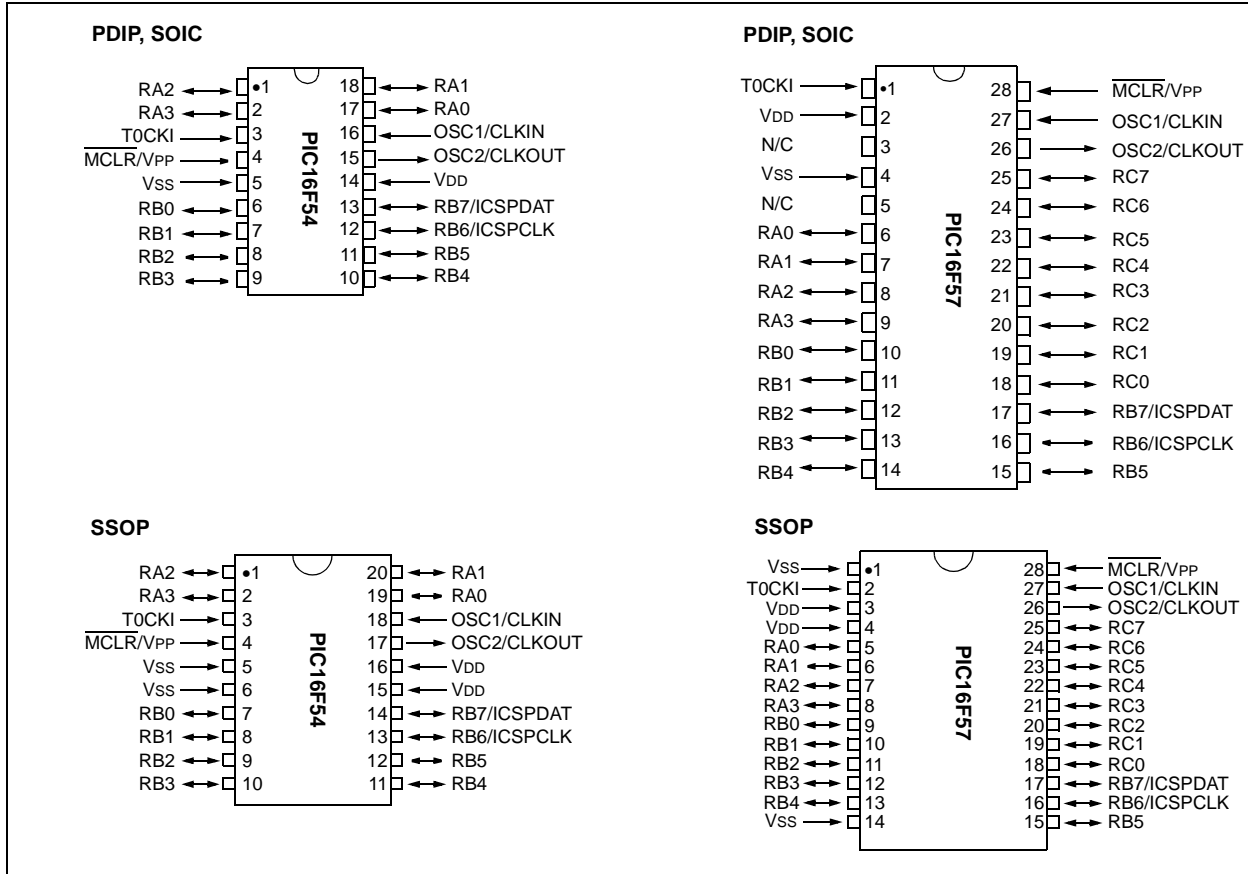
PDIP, SOIC

RA2 1 18 RA1
RA3 2 17 RA0
T0CKI 3 16 OSC1/CLKIN
$\overline{\text{MCLR}}$/VPP 4 15 OSC2/CLKOUT
VSS 5 14 VDD
RB0 6 13 RB7/ICSPDAT
RB1 7 12 RB6/ICSPCLK
RB2 8 11 RB5
RB3 9 10 RB4

PIC16F54

PDIP, SOIC

T0CKI 1 28 $\overline{\text{MCLR}}$/VPP
VDD 2 27 OSC1/CLKIN
N/C 3 26 OSC2/CLKOUT
VSS 4 25 RC7
N/C 5 24 RC6
RA0 6 23 RC5
RA1 7 22 RC4
RA2 8 21 RC3
RA3 9 20 RC2
RB0 10 19 RC1
RB1 11 18 RC0
RB2 12 17 RB7/ICSPDAT
RB3 13 16 RB6/ICSPCLK
RB4 14 15 RB5

PIC16F57

SSOP

RA2 1 20 RA1
RA3 2 19 RA0
T0CKI 3 18 OSC1/CLKIN
$\overline{\text{MCLR}}$/VPP 4 17 OSC2/CLKOUT
VSS 5 16 VDD
VSS 6 15 VDD
RB0 7 14 RB7/ICSPDAT
RB1 8 13 RB6/ICSPCLK
RB2 9 12 RB5
RB3 10 11 RB4

PIC16F54

SSOP

VSS 1 28 $\overline{\text{MCLR}}$/VPP
T0CKI 2 27 OSC1/CLKIN
VDD 3 26 OSC2/CLKOUT
VDD 4 25 RC7
RA0 5 24 RC6
RA1 6 23 RC5
RA2 7 22 RC4
RA3 8 21 RC3
RB0 9 20 RC2
RB1 10 19 RC1
RB2 11 18 RC0
RB3 12 17 RB7/ICSPDAT
RB4 13 16 RB6/ICSPCLK
VSS 14 15 RB5

PIC16F57